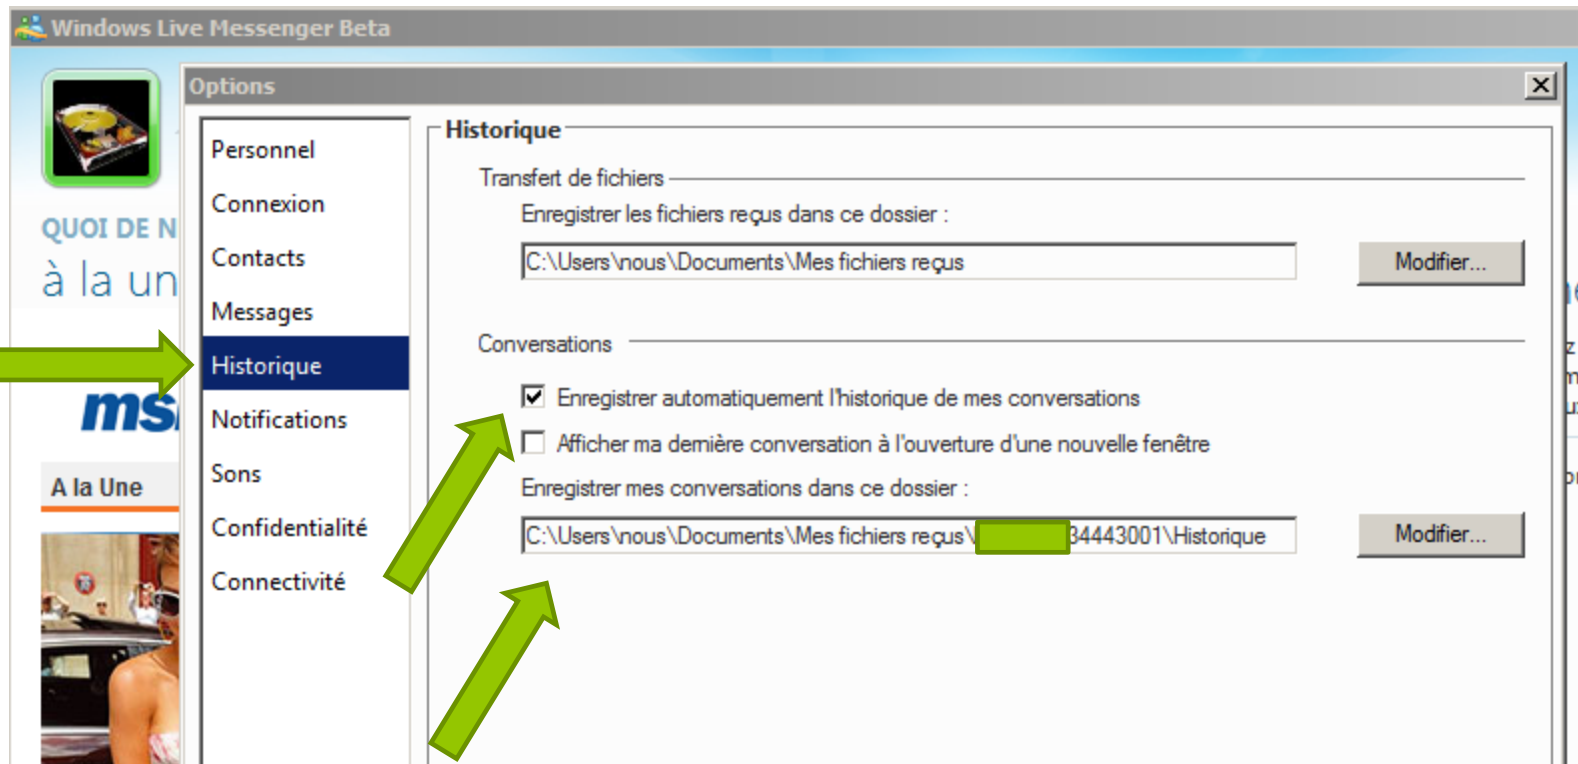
Windows Live Messenger Beta

QUOI DE N
à la un

msı

A la Une

Options

Personnel
Connexion
Contacts
Messages
Historique
Notifications
Sons
Confidentialité
Connectivité

Historique

Transfert de fichiers

Enregistrer les fichiers reçus dans ce dossier :

C:\Users\nous\Documents\Mes fichiers reçus

Modifier...

Conversations

Enregistrer automatiquement l'historique de mes conversations

Afficher ma dernière conversation à l'ouverture d'une nouvelle fenêtre

Enregistrer mes conversations dans ce dossier :

C:\Users\nous\Documents\Mes fichiers reçus\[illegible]34443001\Historique

Modifier...